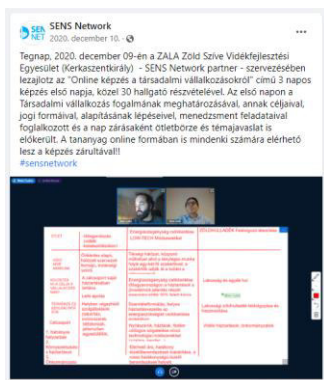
SENS NET

SENS Network
2020. december 10. ·

Tegnap, 2020. december 09-én a ZALA Zöld Szíve Vidékfejlesztési Egyesület (Kerkaszentkirály) - SENS Network partner - szervezésében lezajlott az "Online képzés a társadalmi vállalkozásokról" című 3 napos képzés első napja, közel 30 hallgató részvételével. Az első napon a Társadalmi vállalkozás fogalmának meghatározásával, annak céljaival, jogi formáival, alapításának lépéseivel, menedzsment feladataival foglalkozott és a nap zárásaként ötletbörze és témajavaslat is elökerült. A tananyag online formában is mindenki számára elérhető lesz a képzés zárultával!!
#sensnetwork

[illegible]